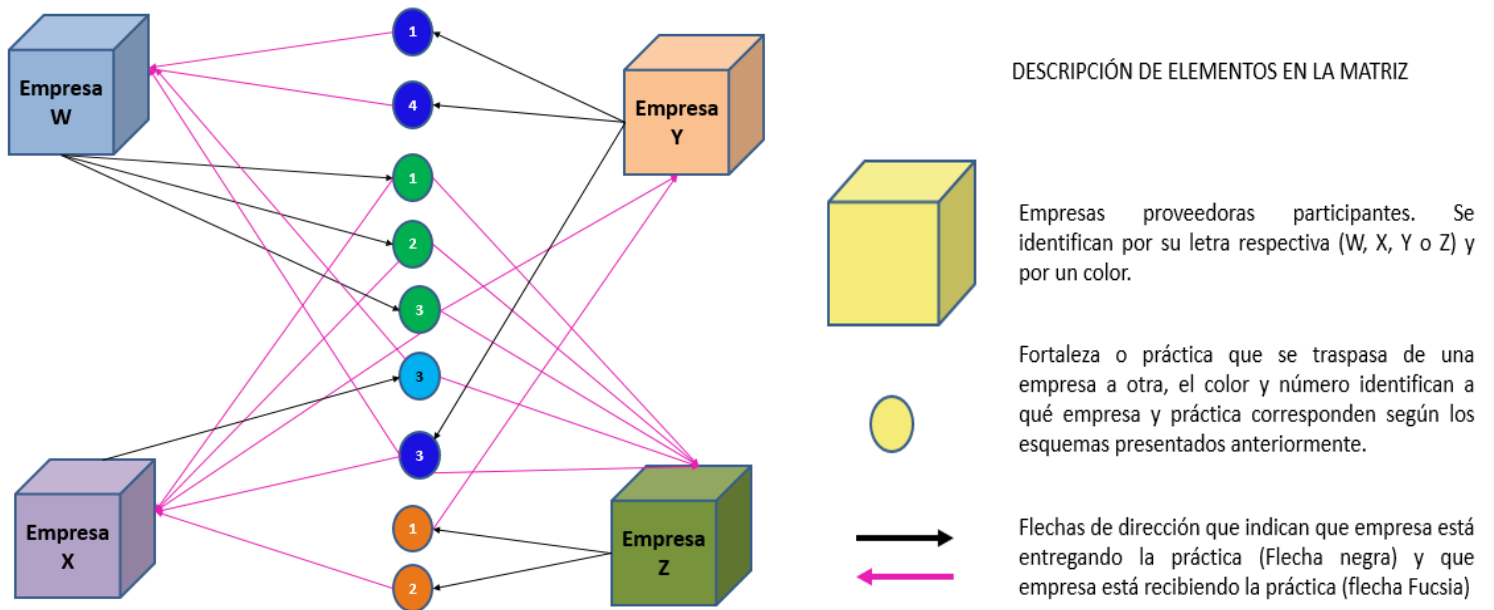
Empresa W

1

4

Empresa Y

1

2

3

3

3

1

2

Empresa X

Empresa Z

DESCRIPCIÓN DE ELEMENTOS EN LA MATRIZ

Empresas proveedoras participantes. Se identifican por su letra respectiva (W, X, Y o Z) y por un color.

Fortaleza o práctica que se traspasa de una empresa a otra, el color y número identifican a qué empresa y práctica corresponden según los esquemas presentados anteriormente.

Flechas de dirección que indican que empresa está entregando la práctica (Flecha negra) y que empresa está recibiendo la práctica (flecha Fucsia)